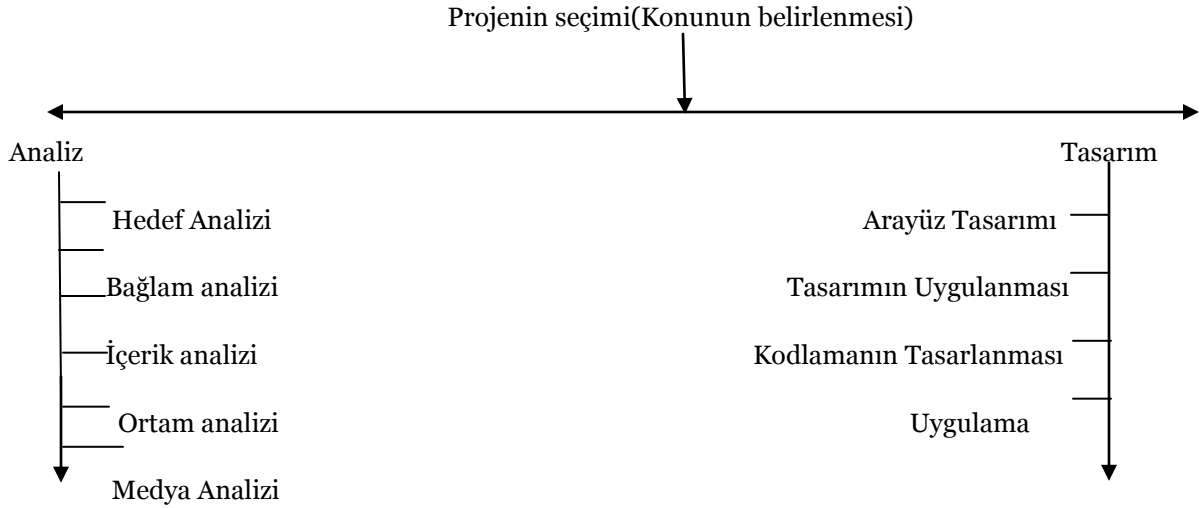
Projenin seçimi(Konunun belirlenmesi)

Analiz

Hedef Analizi

Bağlam analizi

İçerik analizi

Ortam analizi

Medya Analizi

Tasarım

Arayüz Tasarımı

Tasarımın Uygulanması

Kodlamanın Tasarlanması

Uygulama